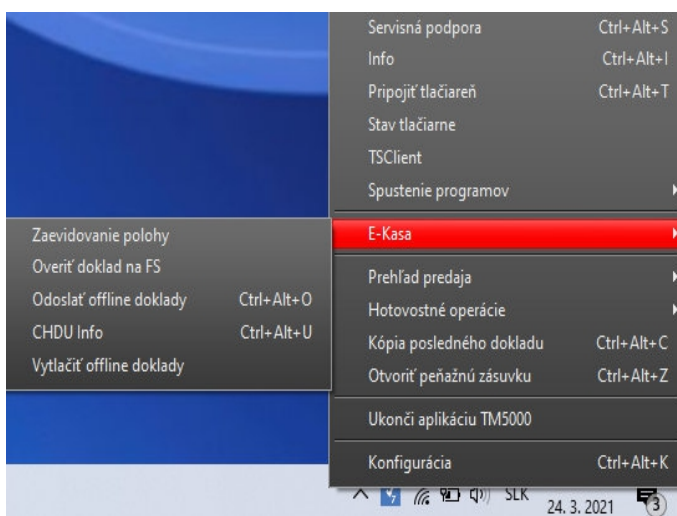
Servisná podpora Ctrl+Alt+S
Info Ctrl+Alt+I
Pripojiť tlačiareň Ctrl+Alt+T
Stav tlačiarne
TSClient
Spustenie programov

E-Kasa

Prehľad predaja
Hotovostné operácie
Kópia posledného dokladu Ctrl+Alt+C
Otvoriť peňažnú zásuvku Ctrl+Alt+Z

Ukonči aplikáciu TM5000

Konfigurácia Ctrl+Alt+K

Zaevidovanie polohy
Overiť doklad na FS
Odoslať offline doklady Ctrl+Alt+O
CHDU Info Ctrl+Alt+U
Vytlačiť offline doklady

SLK
24. 3. 2021
3